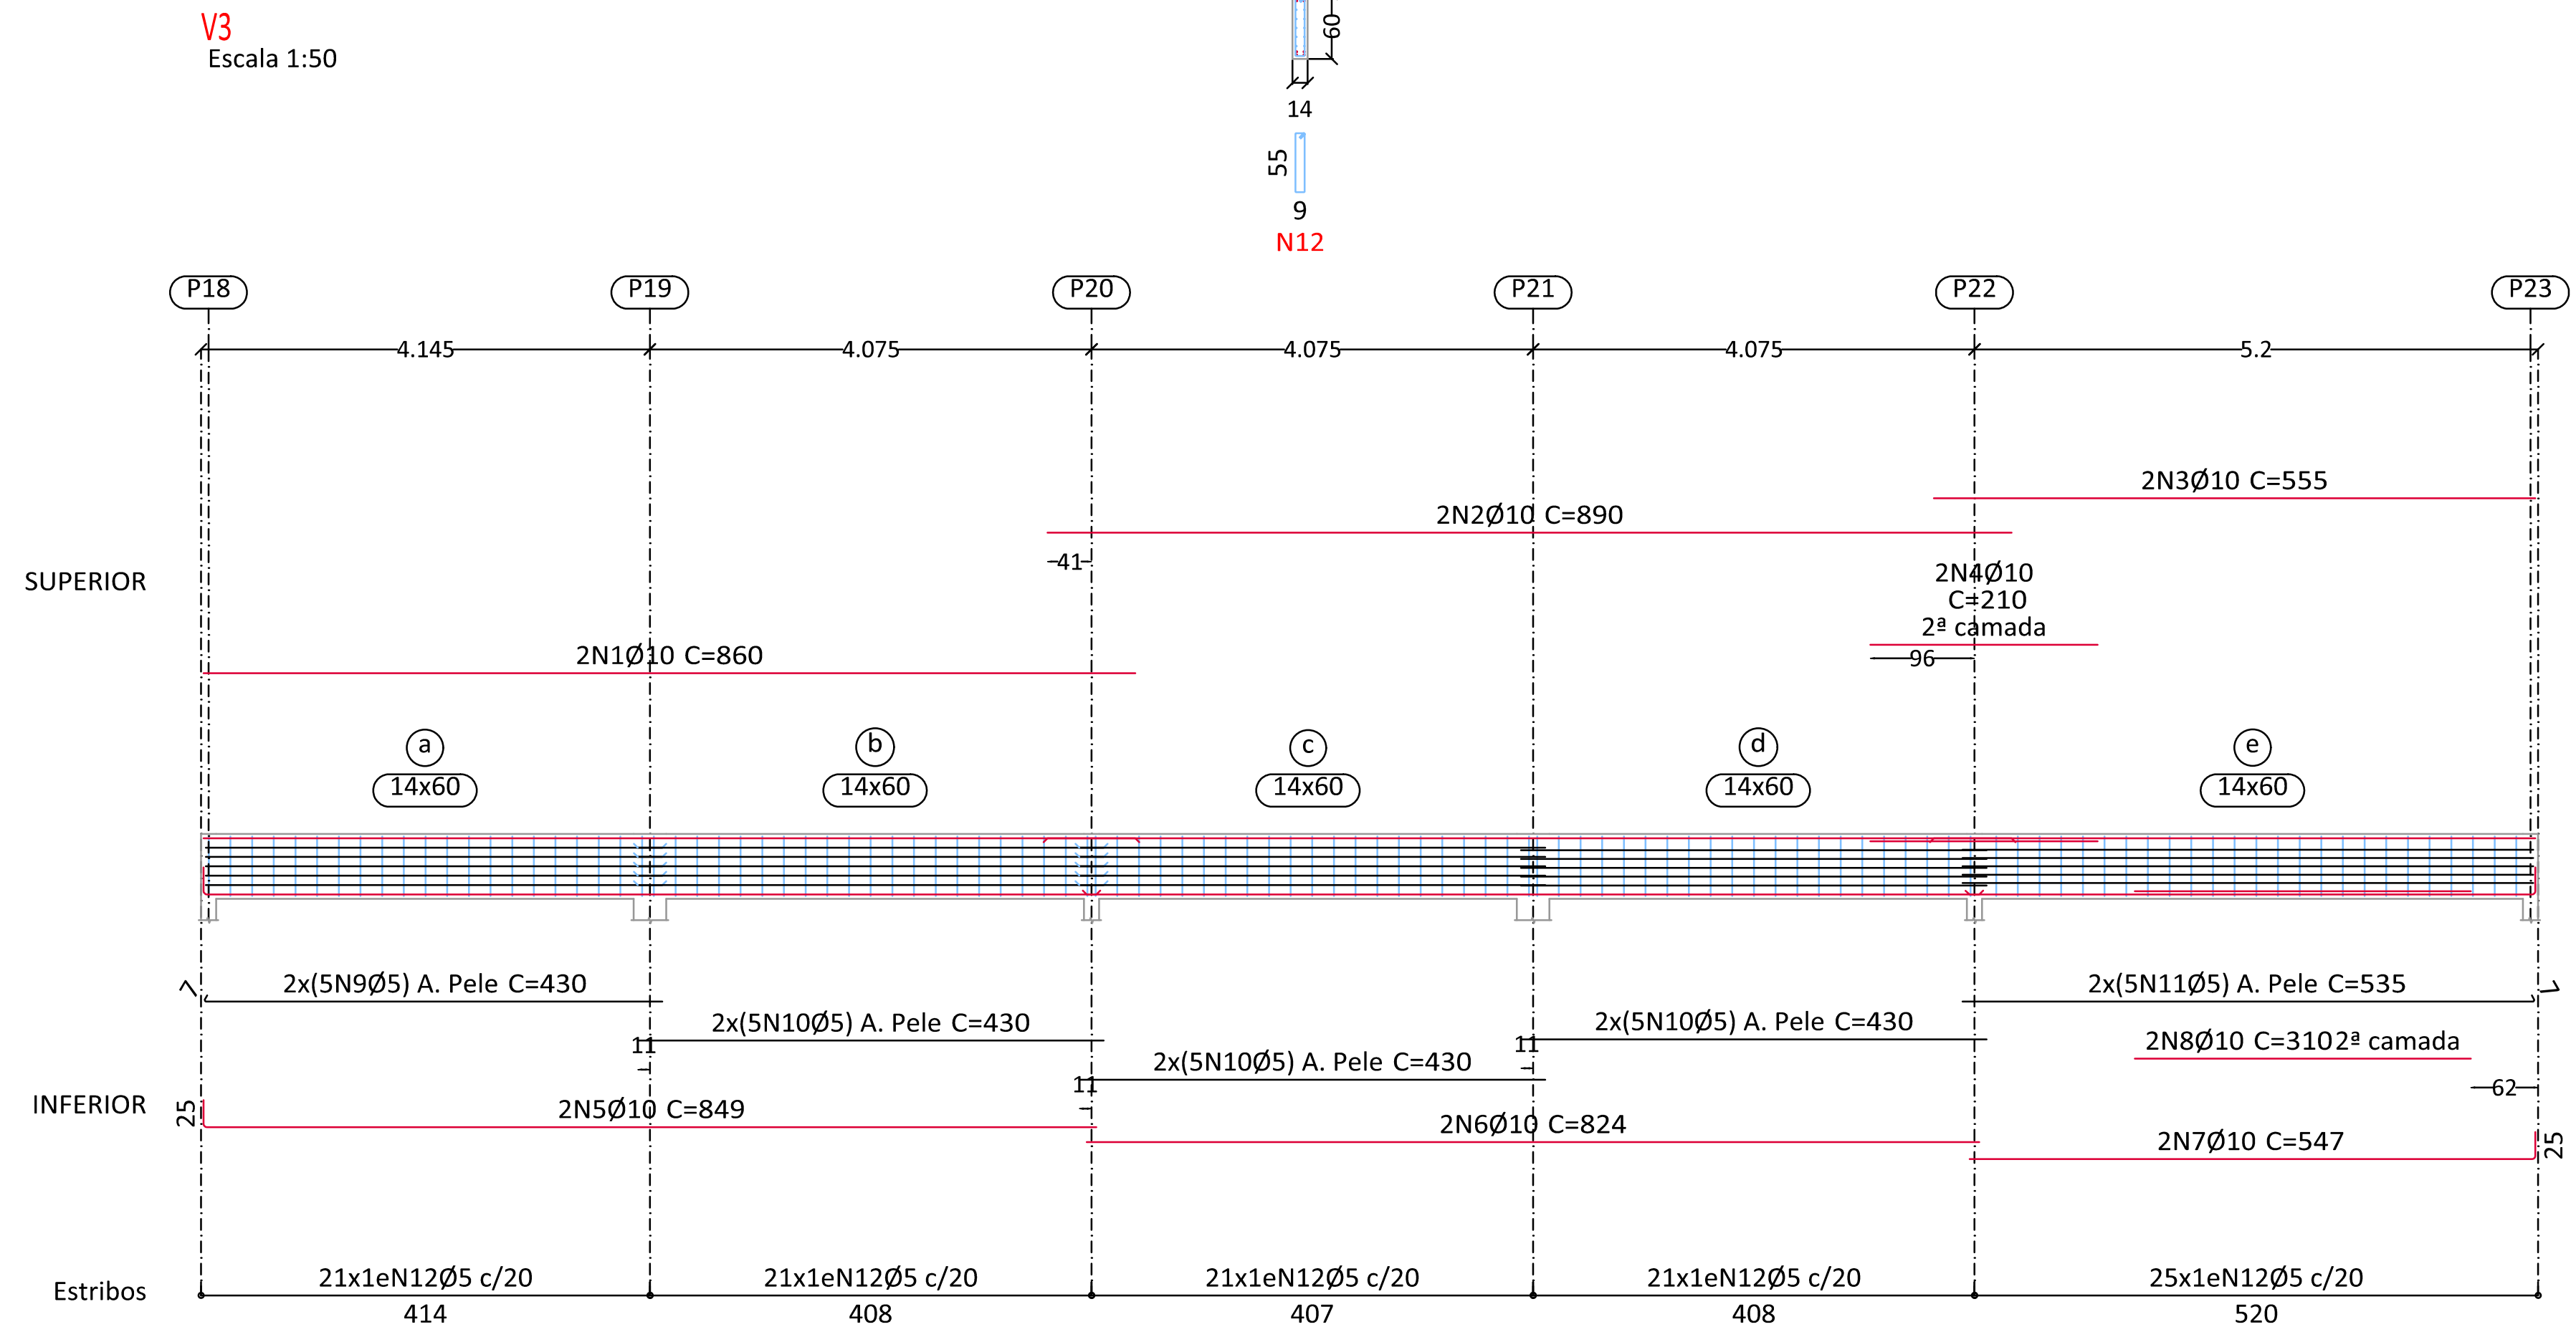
V3
Escala 1:50

60
14
55
9
N12

P18 P19 P20 P21 P22 P23

4.145 4.075 4.075 4.075 5.2

SUPERIOR

2N3Ø10 C=555
2N2Ø10 C=890
41
2N4Ø10 C=210 2ª camada
96
2N1Ø10 C=860

a 14x60
b 14x60
c 14x60
d 14x60
e 14x60

7
2x(5N9Ø5) A. Pele C=430
2x(5N11Ø5) A. Pele C=535
1
2x(5N10Ø5) A. Pele C=430
11
2x(5N10Ø5) A. Pele C=430
11
2N8Ø10 C=310 2ª camada
2x(5N10Ø5) A. Pele C=430
11
62
INFERIOR
25
2N5Ø10 C=849
2N6Ø10 C=824
2N7Ø10 C=547
25

Estribos
21x1eN12Ø5 c/20 21x1eN12Ø5 c/20 21x1eN12Ø5 c/20 21x1eN12Ø5 c/20 25x1eN12Ø5 c/20
414 408 407 408 520